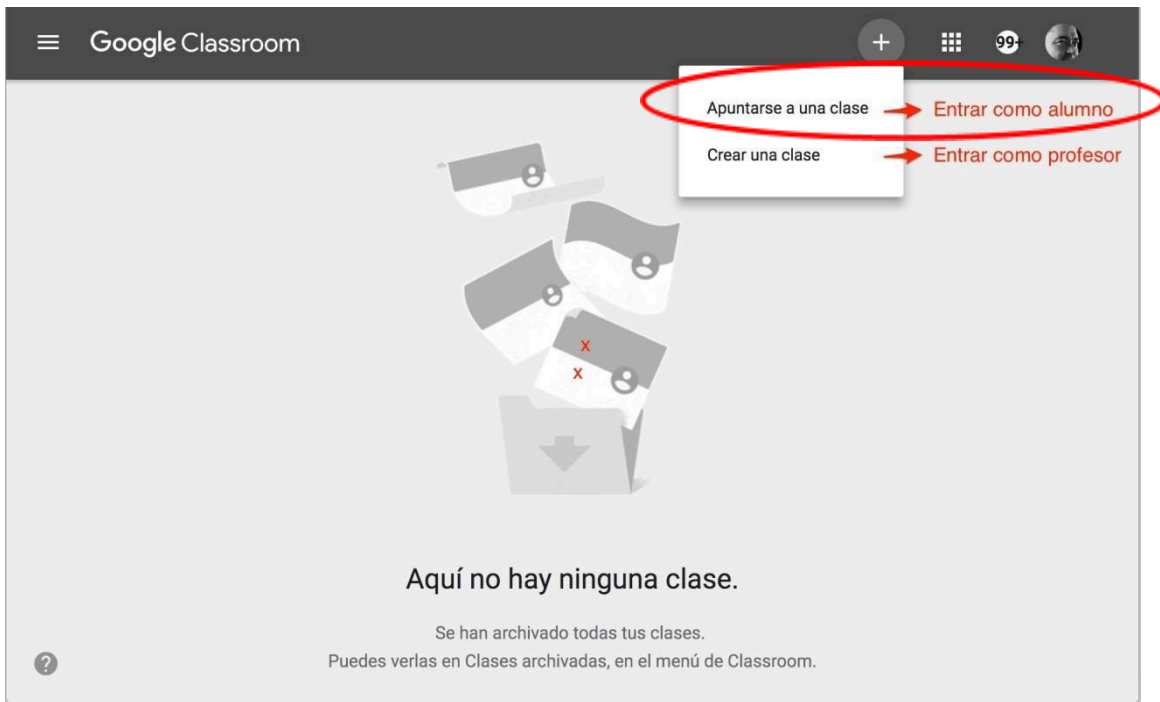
Google Classroom

+

99+

Apuntarse a una clase

Entrar como alumno

Crear una clase

Entrar como profesor

x
x

Aquí no hay ninguna clase.

Se han archivado todas tus clases.
Puedes verlas en Clases archivadas, en el menú de Classroom.

?